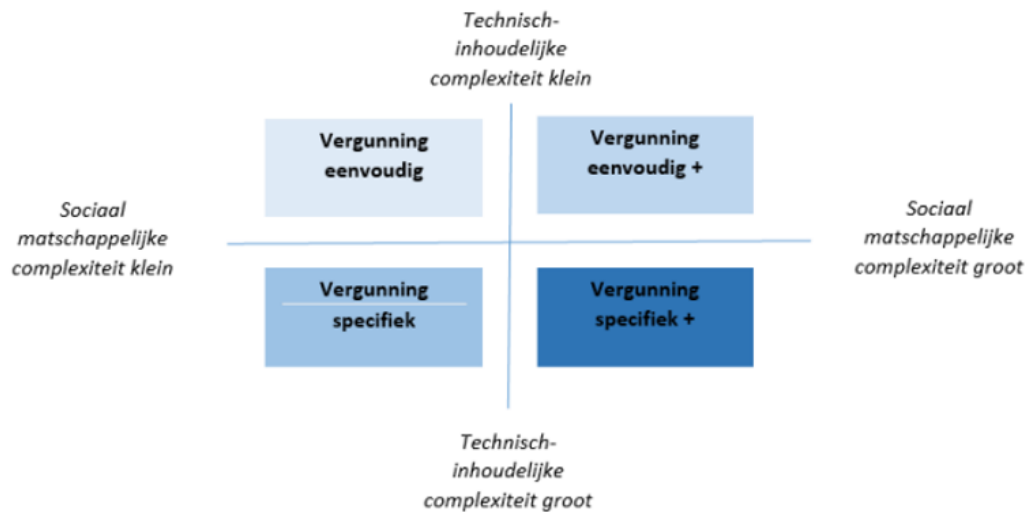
Technisch-inhoudelijke complexiteit klein

Vergunning eenvoudig

Vergunning eenvoudig +

Sociaal matschappelijke complexiteit klein

Sociaal matschappelijke complexiteit groot

Vergunning specifiek

Vergunning specifiek +

Technisch-inhoudelijke complexiteit groot